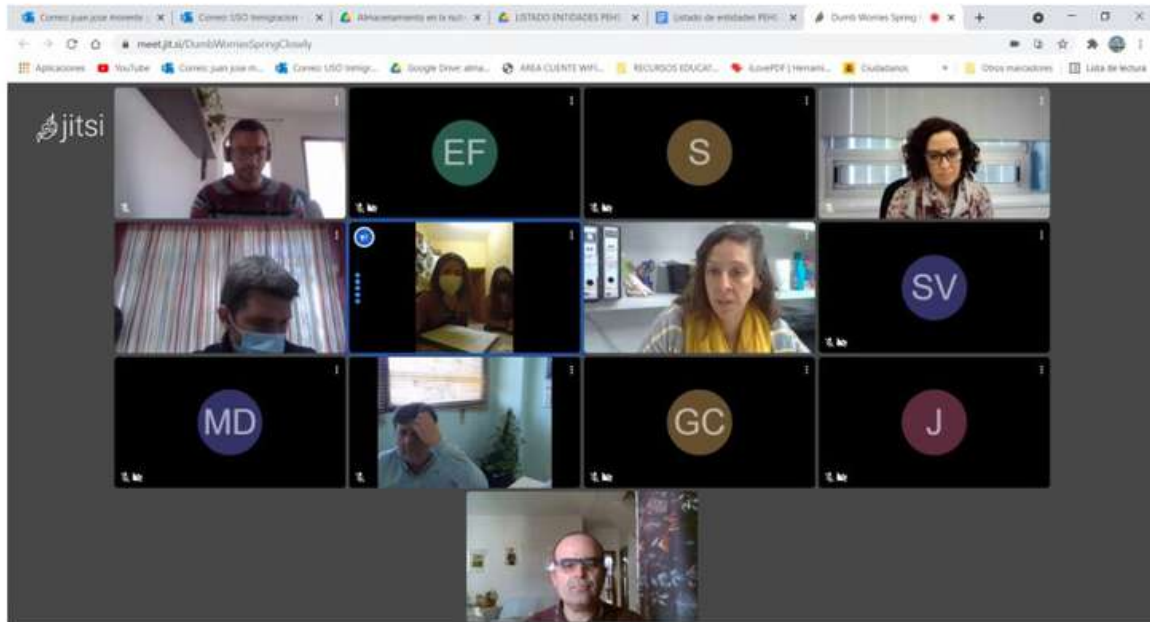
Correo: juan jose movento | Correo: USO Inmigracion | Almacenamiento en la nub | LISTADO ENTIDADES PEHC | Listado de entidades PEHC | Dumb Worries Spring | +

meet.jit.si/DumbWorriesSpringClosely

Aplicaciones | YouTube | Correo: juan jose m... | Correo: USO Inmigr... | Google Drive: alma... | AREA CLIENTE WIFI... | RECURSOS EDUCAT... | iLovePDF | Herrami... | Ciudadanos | Otros marcadores | Lista de lectura

jitsi

EF

S

SV

MD

GC

J